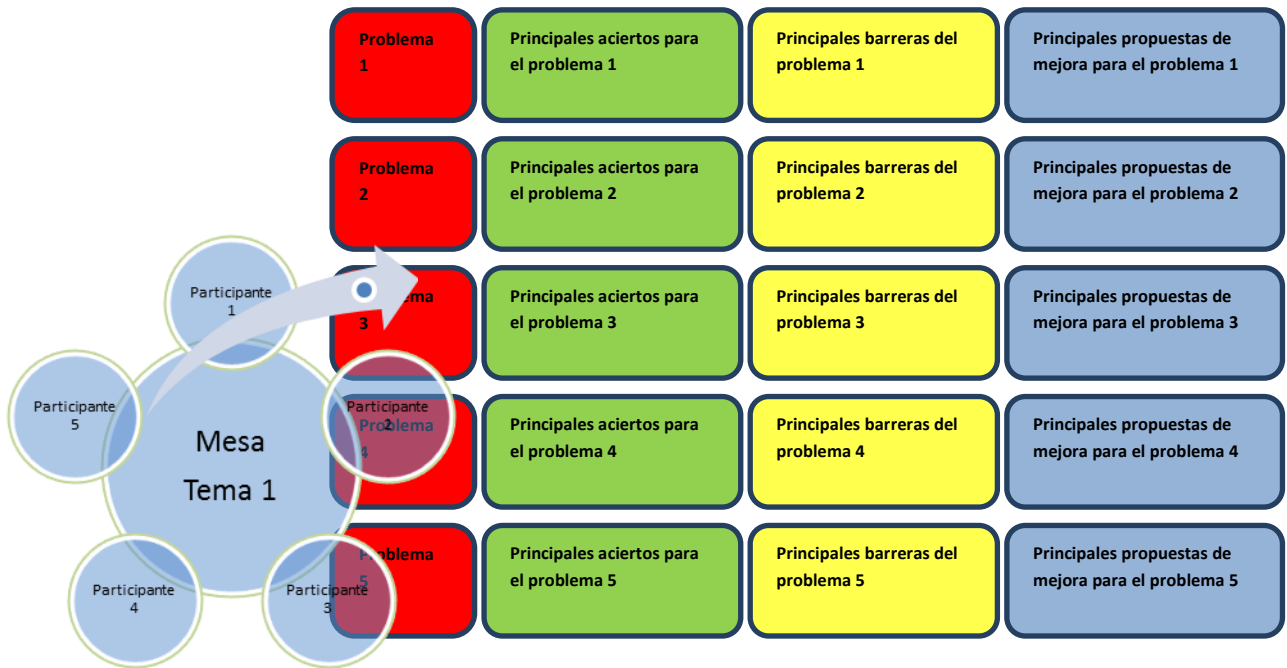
| Problema 1 | Principales aciertos para el problema 1 | Principales barreras del problema 1 | Principales propuestas de mejora para el problema 1 |
|---|---|---|---|
| Problema 2 | Principales aciertos para el problema 2 | Principales barreras del problema 2 | Principales propuestas de mejora para el problema 2 |
| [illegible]ma 3 | Principales aciertos para el problema 3 | Principales barreras del problema 3 | Principales propuestas de mejora para el problema 3 |
| Problema 4 | Principales aciertos para el problema 4 | Principales barreras del problema 4 | Principales propuestas de mejora para el problema 4 |
| Problema 5 | Principales aciertos para el problema 5 | Principales barreras del problema 5 | Principales propuestas de mejora para el problema 5 |

Participante 1

Participante 5

Mesa Tema 1

Participante 2

Participante 4

Participante 3